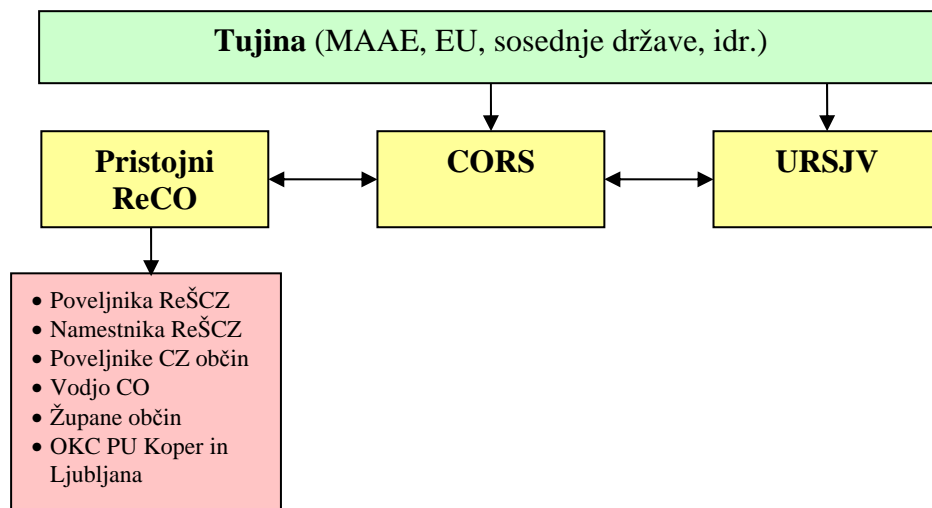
**Tujina** (MAAE, EU, sosednje države, idr.)

**Pristojni ReCO**

**CORS**

**URSJV**

- Poveljnika ReŠCZ
- Namestnika ReŠCZ
- Poveljnike CZ občin
- Vodjo CO
- Župane občin
- OKC PU Koper in Ljubljana